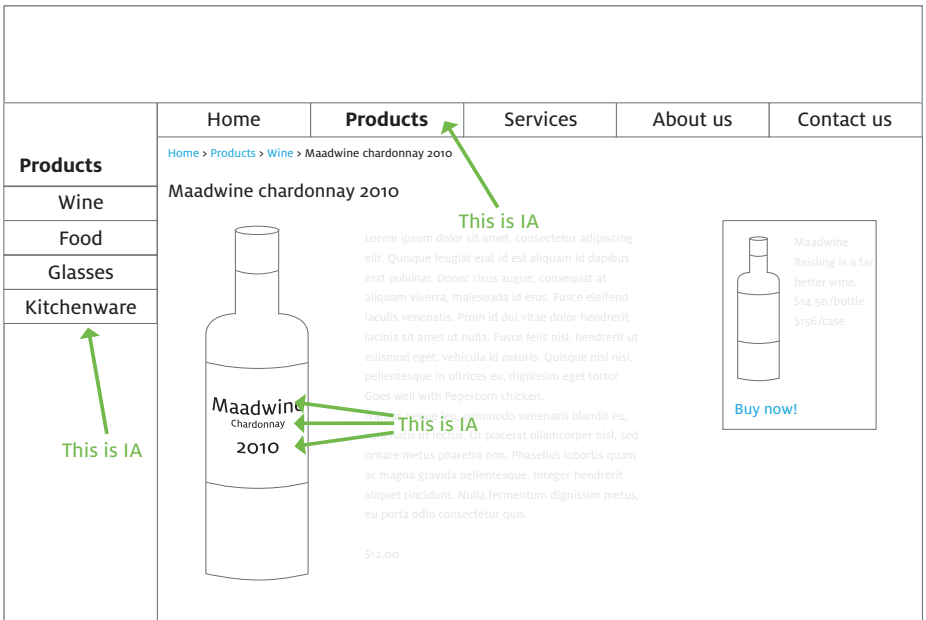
Home | Products | Services | About us | Contact us

Products
Wine
Food
Glasses
Kitchenware

This is IA

Home > Products > Wine > Maadwine chardonnay 2010

Maadwine chardonnay 2010

This is IA

Lorem ipsum dolor sit amet, consectetur adipiscing elit. Quisque feugiat erat id est aliquam id dapibus erat pulvinar. Donec risus augue, consequat at aliquam viverra, malesuada id eros. Fusce eleifend iaculis venenatis. Proin id dui vitae dolor hendrerit lacinia sit amet ut nulla. Fusce felis nisl, hendrerit ut euismod eget, vehicula id mauris. Quisque nisl nisi, pellentesque in ultrices eu, dignissim eget tortor Goes well with Pepercorn chicken.
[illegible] commodo venenatis blandit eu, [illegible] ut lectus. Ut placerat ullamcorper nisl, sed ornare metus pharetra non. Phasellus lobortis quam ac magna gravida pellentesque. Integer hendrerit aliquet tincidunt. Nulla fermentum dignissim metus, eu porta odio consectetur quis.

$12.00

Maadwine
Chardonnay
2010

This is IA

Maadwine Reisling is a far better wine.
$14.50/bottle
$156/case

Buy now!